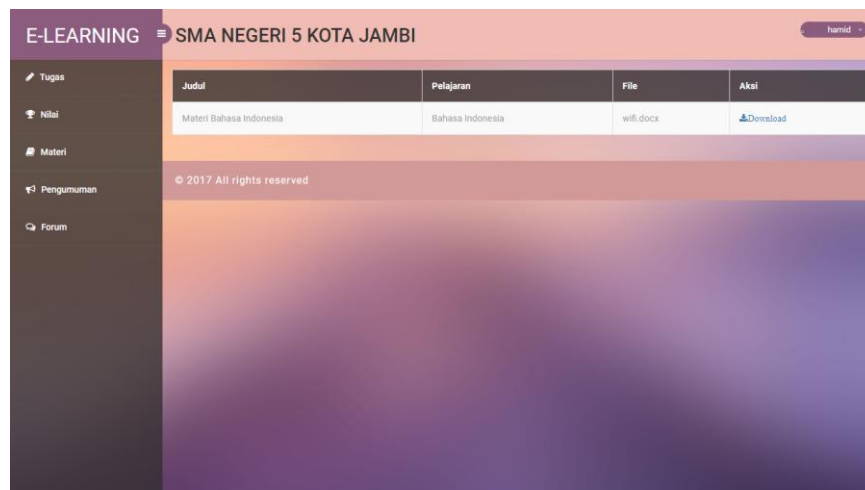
E-LEARNING ≡ SMA NEGERI 5 KOTA JAMBI

hamid

Tugas

Nilai

Materi

Pengumuman

Forum

| Judul | Pelajaran | File | Aksi |
|---|---|---|---|
| Materi Bahasa Indonesia | Bahasa Indonesia | wifi.docx | Download |

© 2017 All rights reserved